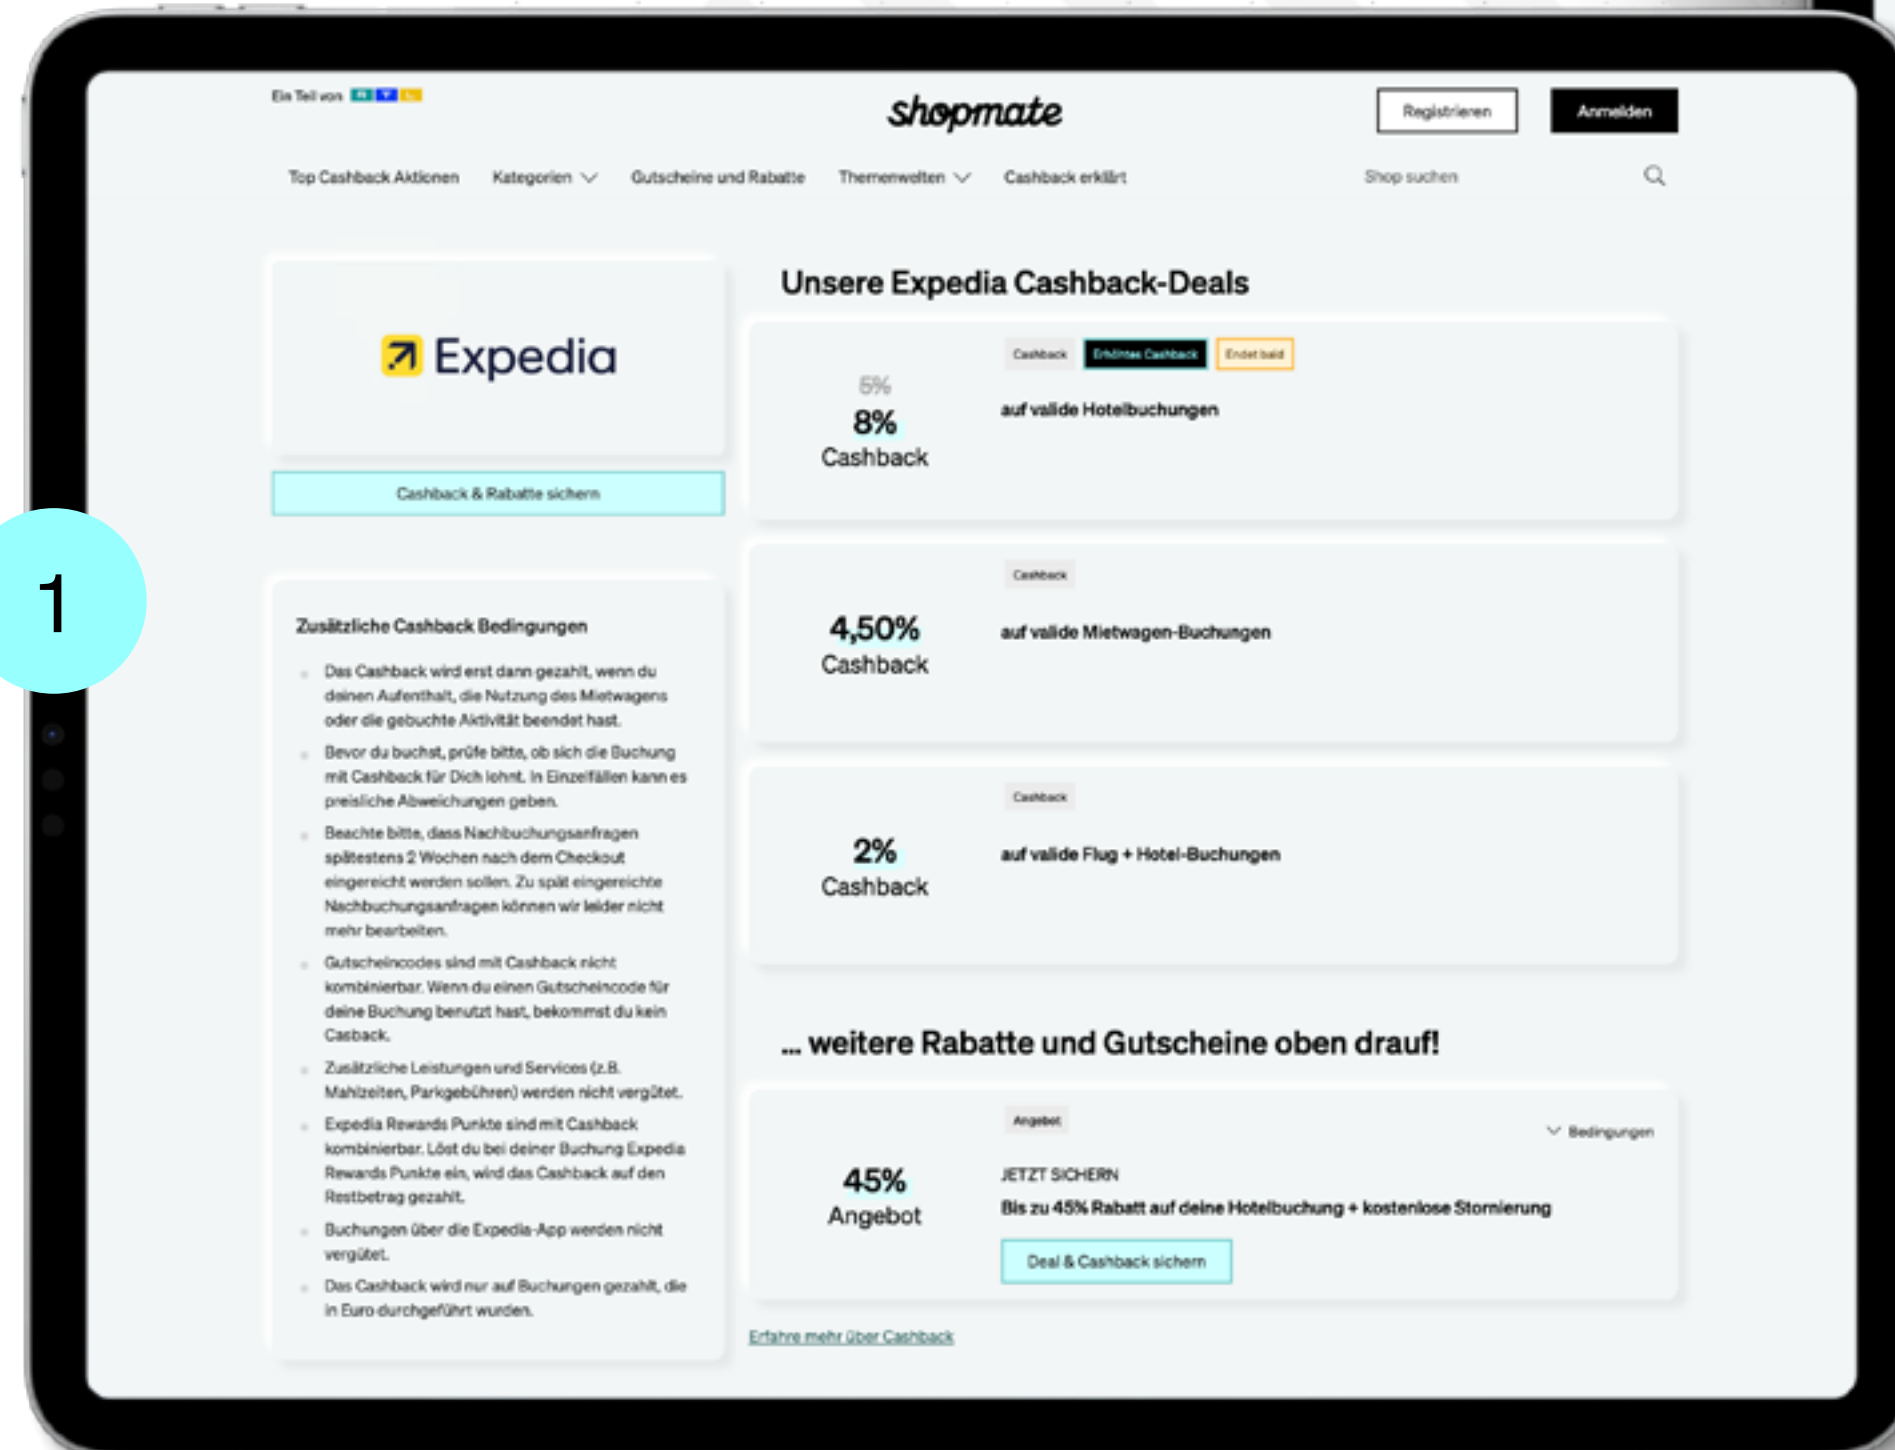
1

Ein Teil von

shopmate

Registrieren

Anmelden

Top Cashback Aktionen Kategorien Gutscheine und Rabatte Themenwelten Cashback erklärt

Shop suchen

Expedia

Cashback & Rabatte sichern

Zusätzliche Cashback Bedingungen

- Das Cashback wird erst dann gezahlt, wenn du deinen Aufenthalt, die Nutzung des Mietwagens oder die gebuchte Aktivität beendet hast.
- Bevor du buchst, prüfe bitte, ob sich die Buchung mit Cashback für Dich lohnt. In Einzelfällen kann es preisliche Abweichungen geben.
- Beachte bitte, dass Nachbuchungsanfragen spätestens 2 Wochen nach dem Checkout eingereicht werden sollen. Zu spät eingereichte Nachbuchungsanfragen können wir leider nicht mehr bearbeiten.
- Gutscheincodes sind mit Cashback nicht kombinierbar. Wenn du einen Gutscheincode für deine Buchung benutzt hast, bekommst du kein Casback.
- Zusätzliche Leistungen und Services (z.B. Mahlzeiten, Parkgebühren) werden nicht vergütet.
- Expedia Rewards Punkte sind mit Cashback kombinierbar. Löst du bei deiner Buchung Expedia Rewards Punkte ein, wird das Cashback auf den Restbetrag gezahlt.
- Buchungen über die Expedia-App werden nicht vergütet.
- Das Cashback wird nur auf Buchungen gezahlt, die in Euro durchgeführt wurden.

Unsere Expedia Cashback-Deals

Cashback Erhöhtes Cashback Endet bald

5%
8%
Cashback

auf valide Hotelbuchungen

Cashback

4,50%
Cashback

auf valide Mietwagen-Buchungen

Cashback

2%
Cashback

auf valide Flug + Hotel-Buchungen

... weitere Rabatte und Gutscheine oben drauf!

Angebot

Bedingungen

45%
Angebot

JETZT SICHERN

Bis zu 45% Rabatt auf deine Hotelbuchung + kostenlose Stornierung

Deal & Cashback sichern

Erfahre mehr über Cashback